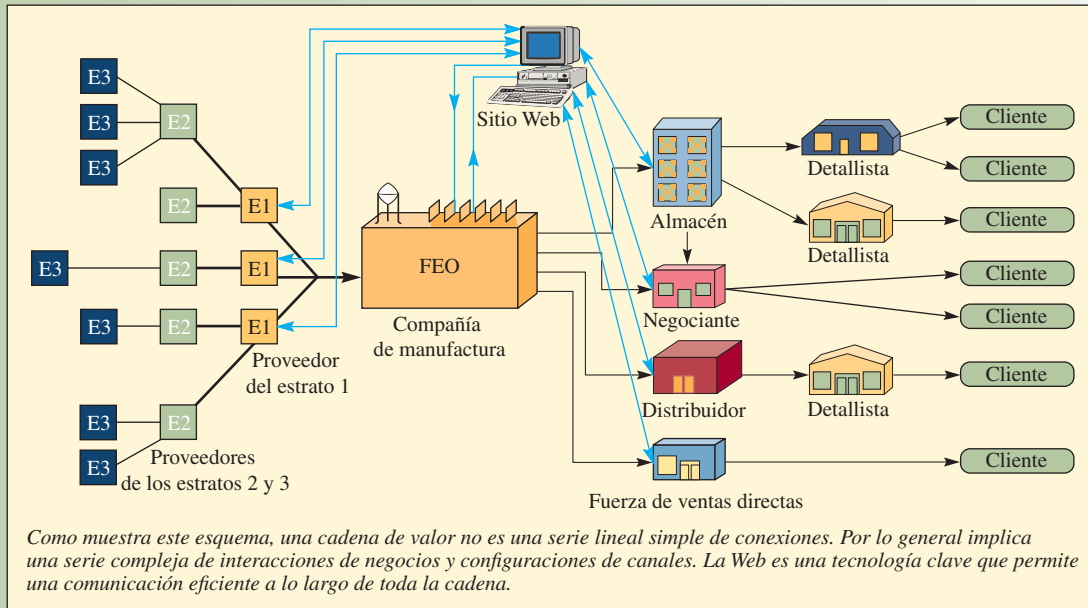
E3
E3
E3
E2
E2
E1
E3
E2
E1
E3
E2
E1
E3
E3
E2
Sitio Web
FEO
Compañía de manufactura
Proveedor del estrato 1
Proveedores de los estratos 2 y 3
Almacén
Negociante
Distribuidor
Fuerza de ventas directas
Detallista
Detallista
Detallista
Cliente
Cliente
Cliente
Cliente
Cliente
Cliente
Cliente

Como muestra este esquema, una cadena de valor no es una serie lineal simple de conexiones. Por lo general implica una serie compleja de interacciones de negocios y configuraciones de canales. La Web es una tecnología clave que permite una comunicación eficiente a lo largo de toda la cadena.